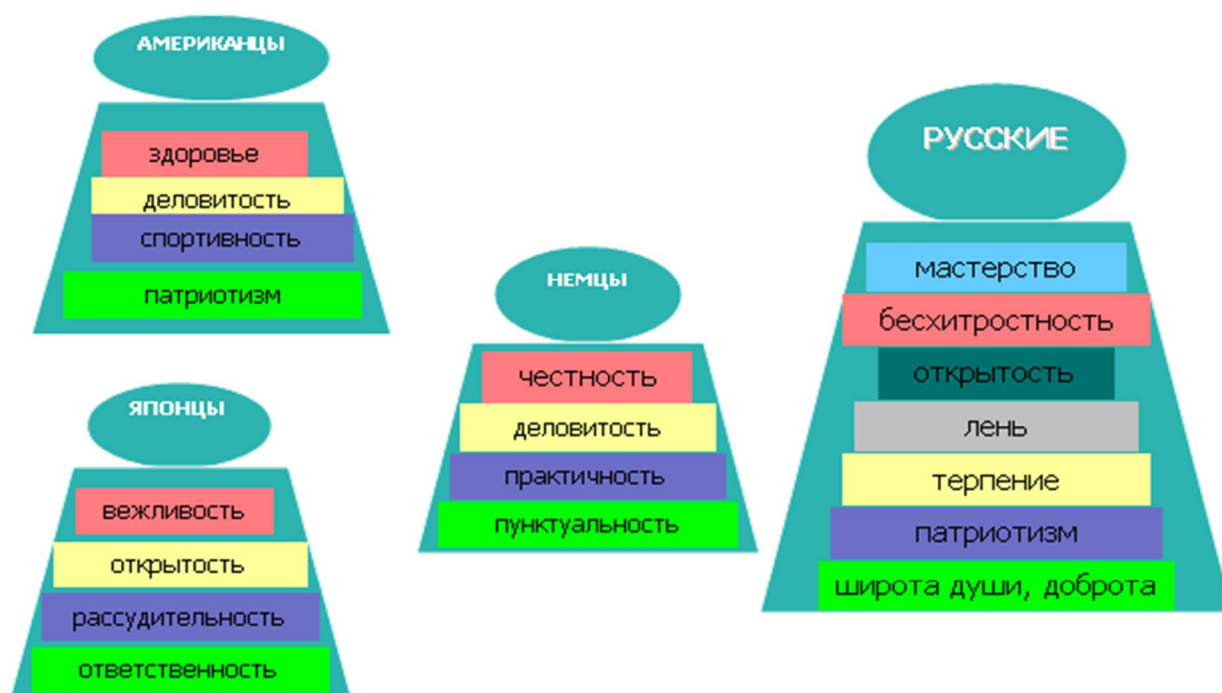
АМЕРИКАНЦЫ

здоровье
деловитость
спортивность
патриотизм

ЯПОНЦЫ

вежливость
открытость
рассудительность
ответственность

НЕМЦЫ

честность
деловитость
практичность
пунктуальность

РУССКИЕ

мастерство
бесхитростность
открытость
лень
терпение
патриотизм
широта души, доброта